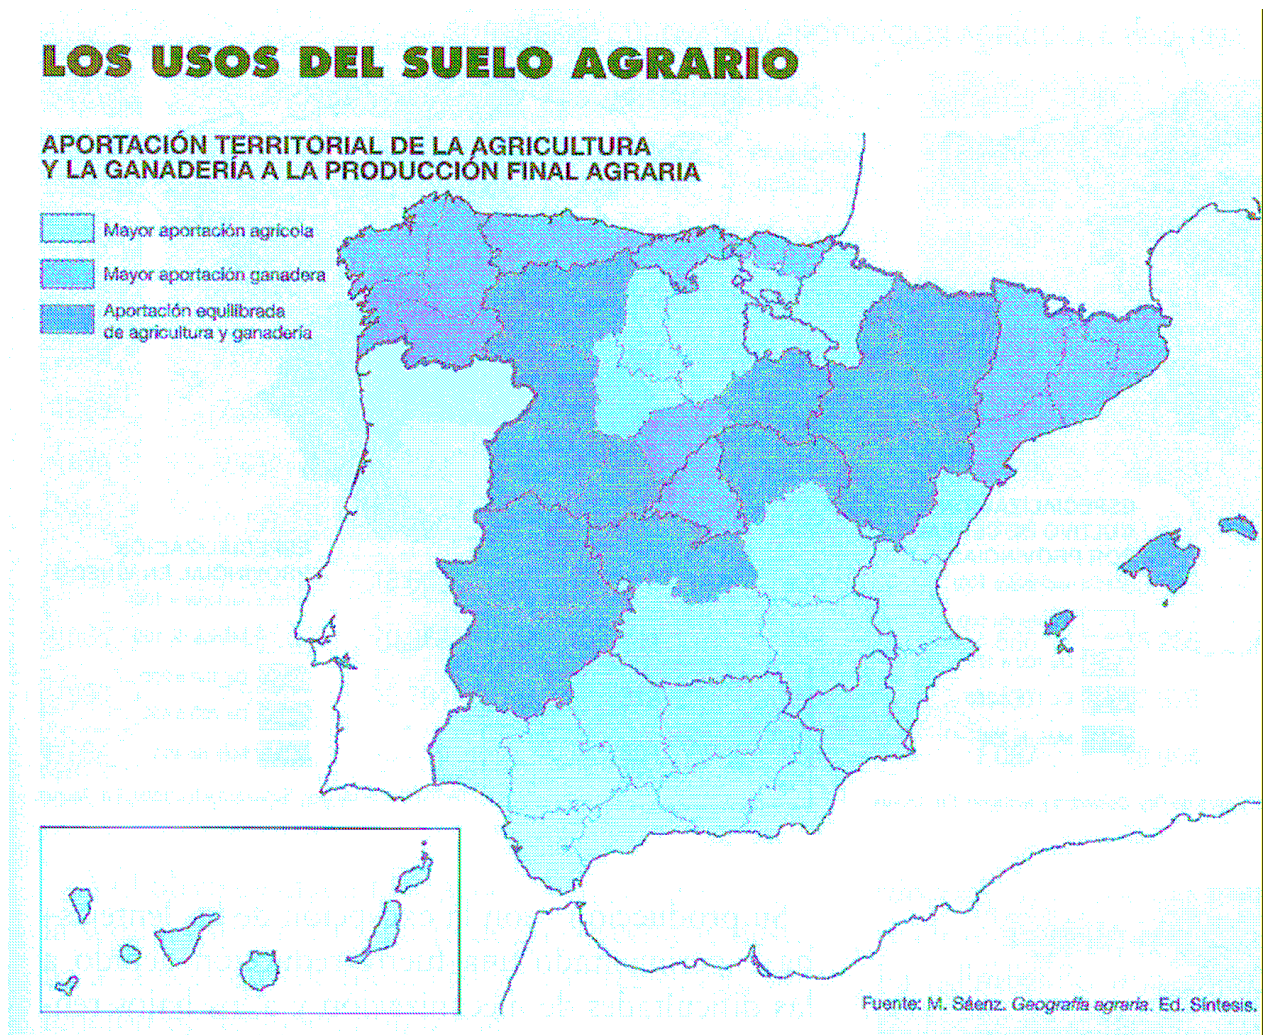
LOS USOS DEL SUELO AGRARIO

APORTACIÓN TERRITORIAL DE LA AGRICULTURA Y LA GANADERÍA A LA PRODUCCIÓN FINAL AGRARIA

Mayor aportación agrícola

Mayor aportación ganadera

Aportación equilibrada de agricultura y ganadería

Fuente: M. Sáenz. Geografía agraria. Ed. Síntesis.